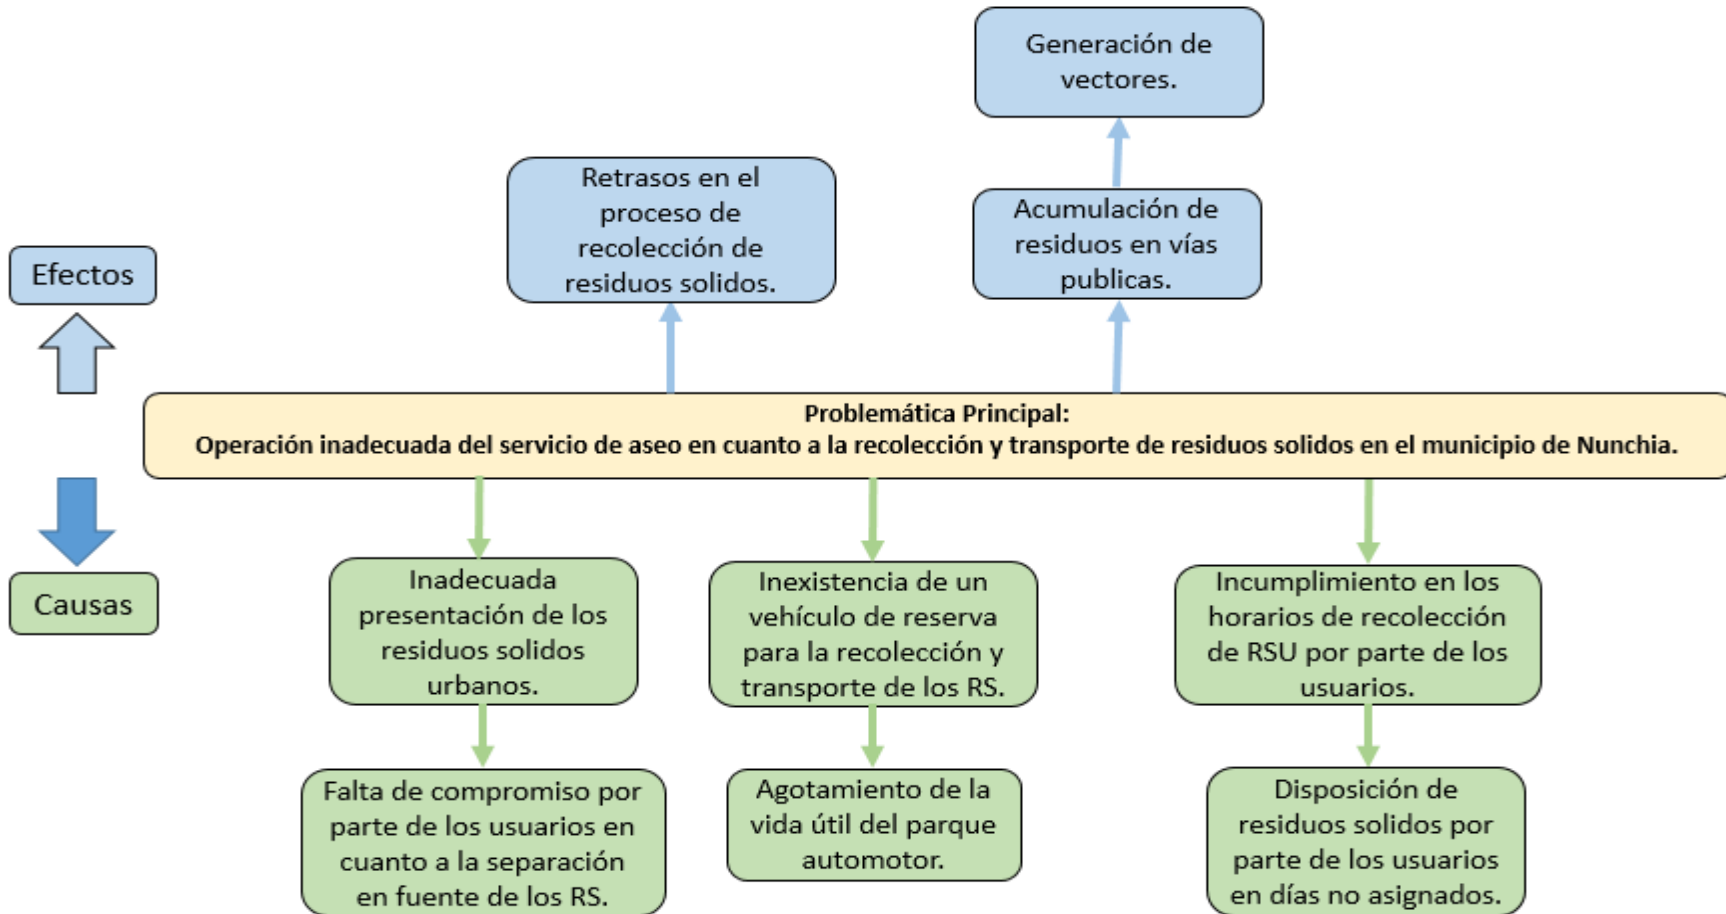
Generación de vectores.

Retrasos en el proceso de recolección de residuos solidos.

Acumulación de residuos en vías publicas.

Efectos

Problemática Principal:
Operación inadecuada del servicio de aseo en cuanto a la recolección y transporte de residuos solidos en el municipio de Nunchia.

Causas

Inadecuada presentación de los residuos solidos urbanos.

Inexistencia de un vehículo de reserva para la recolección y transporte de los RS.

Incumplimiento en los horarios de recolección de RSU por parte de los usuarios.

Falta de compromiso por parte de los usuarios en cuanto a la separación en fuente de los RS.

Agotamiento de la vida útil del parque automotor.

Disposición de residuos solidos por parte de los usuarios en días no asignados.